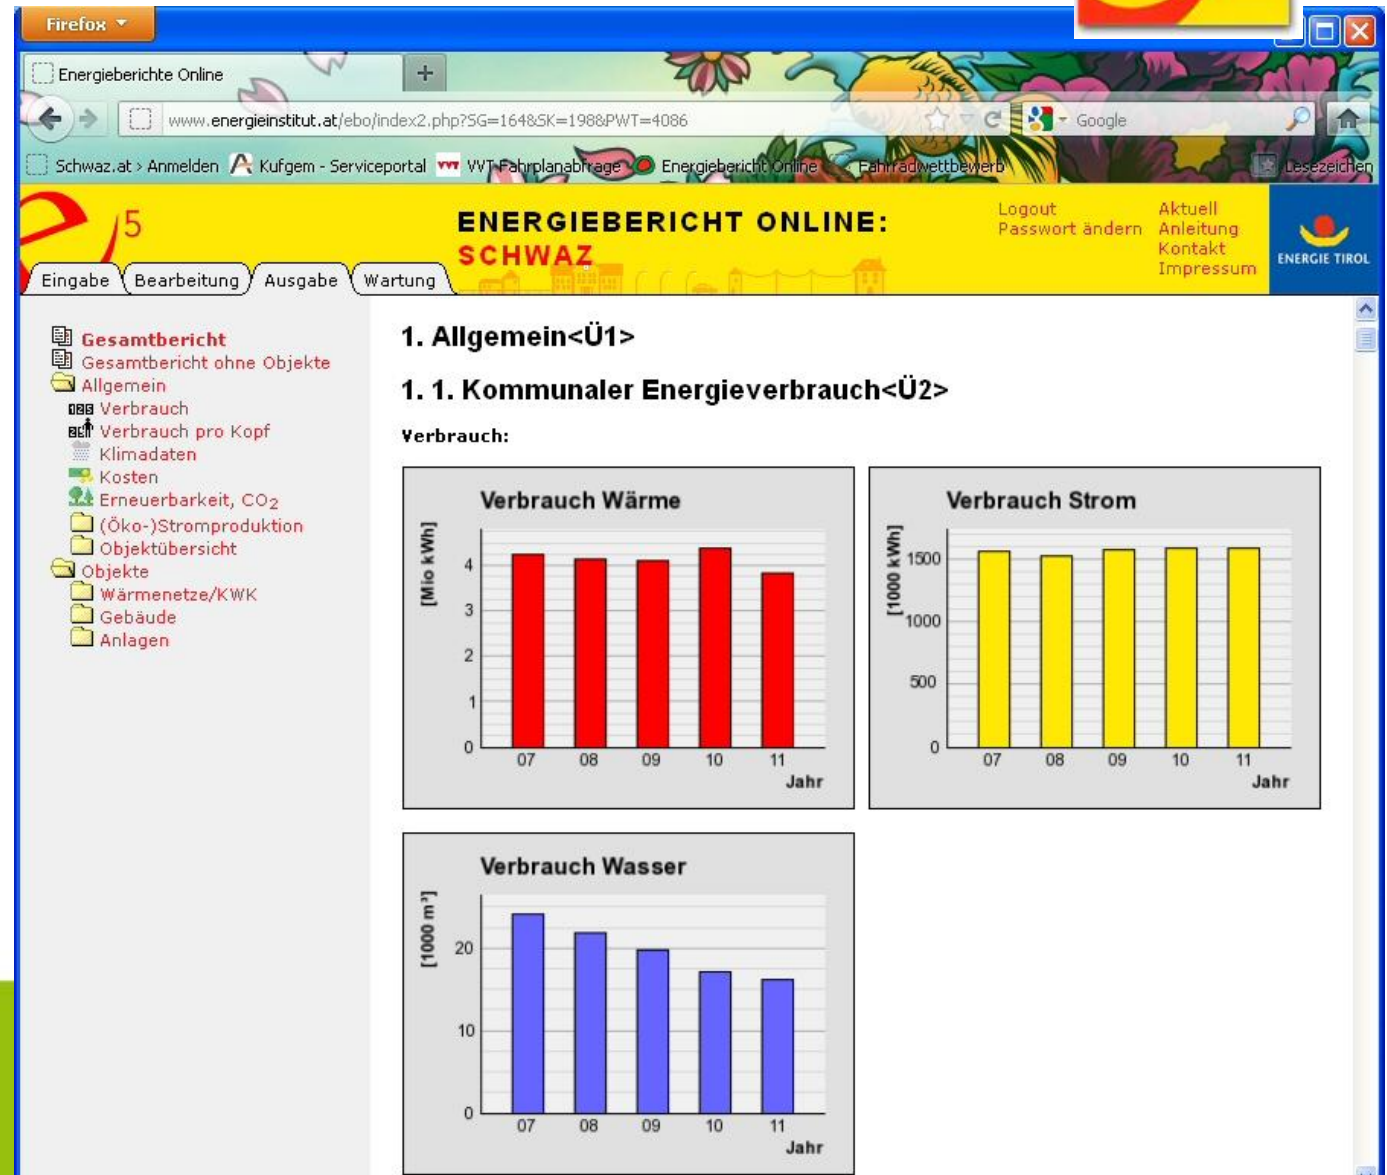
Firefox

Energieberichte Online

www.energieinstitut.at/ebo/index2.php?SG=164&SK=198&PWT=4086

Google

Schwaz.at › Anmelden  Kufgem - Serviceportal  VVT Fahrplanabfrage  Energiebericht Online  Fahrradwettbewerb  Lesezeichen

5

ENERGIEBERICHT ONLINE:
SCHWAZ

Logout
Passwort ändern

Aktuell
Anleitung
Kontakt
Impressum

ENERGIE TIROL

Eingabe  Bearbeitung  Ausgabe  Wartung

Gesamtbericht
Gesamtbericht ohne Objekte
Allgemein
Verbrauch
Verbrauch pro Kopf
Klimadaten
Kosten
Erneuerbarkeit, $CO_2$
(Öko-)Stromproduktion
Objektübersicht
Objekte
Wärmenetze/KWK
Gebäude
Anlagen

1. Allgemein<Ü1>

1. 1. Kommunaler Energieverbrauch<Ü2>

Verbrauch:

Verbrauch Wärme
[Mio kWh]
4
3
2
1
0
07 08 09 10 11
Jahr

Verbrauch Strom
[1000 kWh]
1500
1000
500
0
07 08 09 10 11
Jahr

Verbrauch Wasser
[1000 $m^3$]
20
10
0
07 08 09 10 11
Jahr